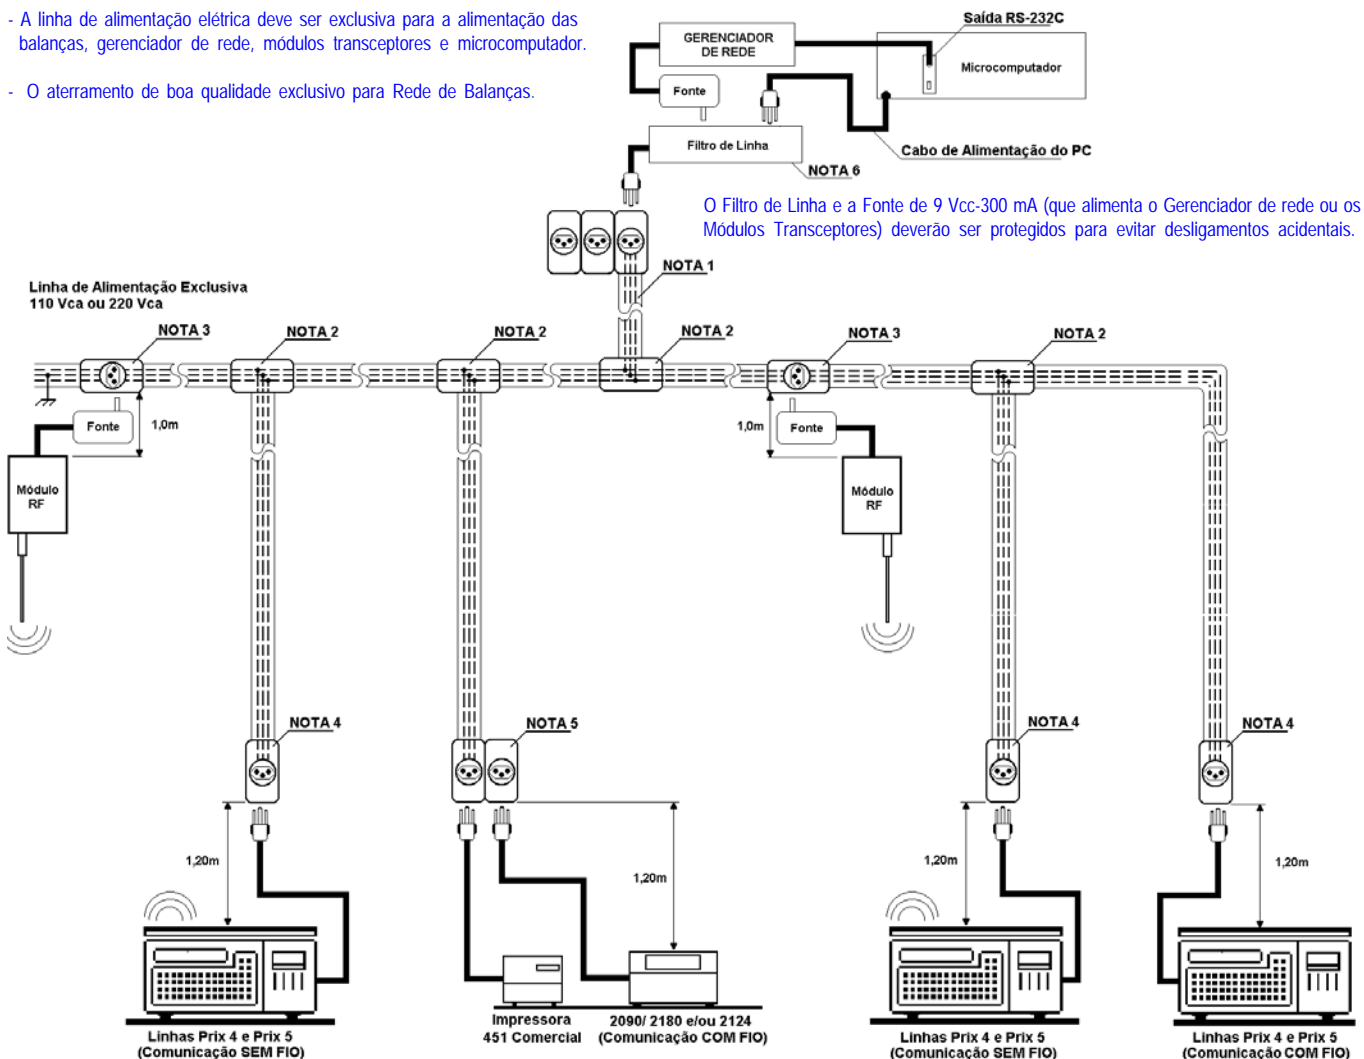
- A linha de alimentação elétrica deve ser exclusiva para a alimentação das balanças, gerenciador de rede, módulos transceptores e microcomputador.

- O aterramento de boa qualidade exclusivo para Rede de Balanças.

GERENCIADOR DE REDE

Saída RS-232C

Microcomputador

Fonte

Filtro de Linha

Cabo de Alimentação do PC

NOTA 6

O Filtro de Linha e a Fonte de 9 Vcc-300 mA (que alimenta o Gerenciador de rede ou os Módulos Transceptores) deverão ser protegidos para evitar desligamentos acidentais.

NOTA 1

Linha de Alimentação Exclusiva
110 Vca ou 220 Vca

NOTA 3

NOTA 2

NOTA 2

NOTA 2

NOTA 3

NOTA 2

Fonte

1,0m

Módulo RF

1,0m

Fonte

Módulo RF

NOTA 4

NOTA 5

NOTA 4

NOTA 4

1,20m

1,20m

1,20m

1,20m

Linhas Prix 4 e Prix 5
(Comunicação SEM FIO)

Impressora
451 Comercial

2090/ 2180 e/ou 2124
(Comunicação COM FIO)

Linhas Prix 4 e Prix 5
(Comunicação SEM FIO)

Linhas Prix 4 e Prix 5
(Comunicação COM FIO)